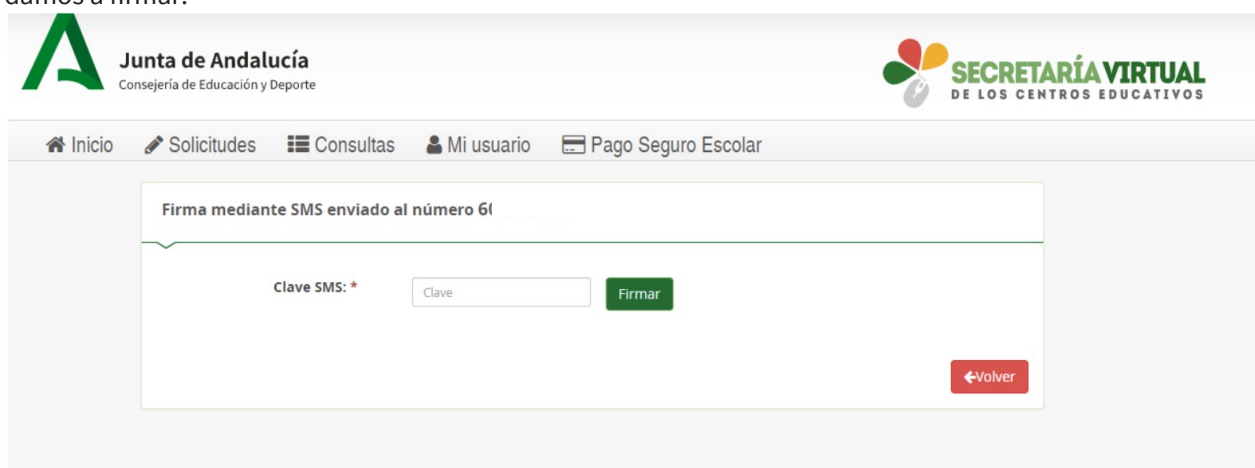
damos a firmar:

Junta de Andalucía
Consejería de Educación y Deporte

SECRETARÍA VIRTUAL
DE LOS CENTROS EDUCATIVOS

Inicio Solicitudes Consultas Mi usuario Pago Seguro Escolar

Firma mediante SMS enviado al número 6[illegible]

Clave SMS: *
Clave
Firmar

Volver